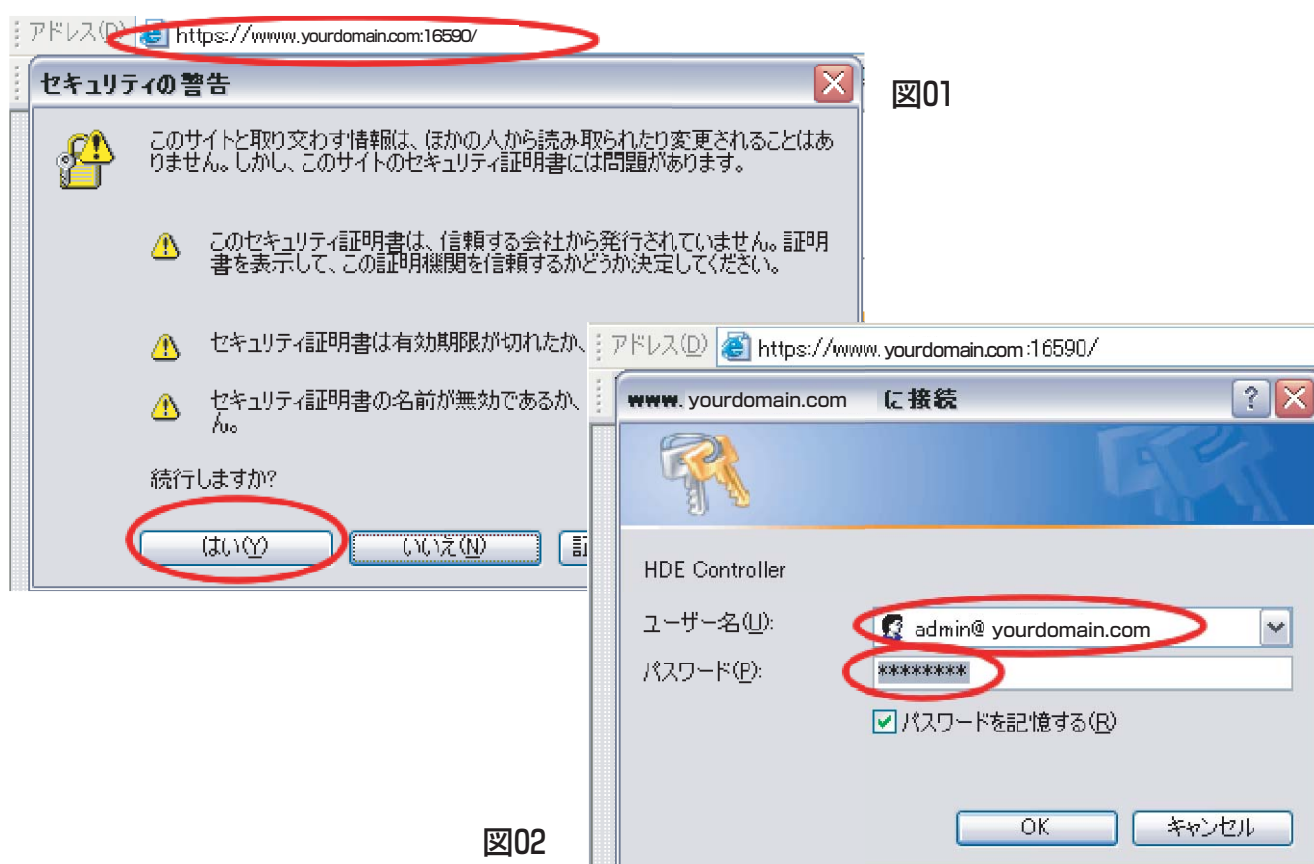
アドレス(D) https://wwww.yourdomain.com:16590/

セキュリティの警告

図01

このサイトと取り交わす情報は、ほかの人から読み取られたり変更されることはありません。しかし、このサイトのセキュリティ証明書には問題があります。

このセキュリティ証明書は、信頼する会社から発行されていません。証明書を表示して、この証明機関を信頼するかどうか決定してください。

セキュリティ証明書は有効期限が切れたか、

セキュリティ証明書の名前が無効であるか、ん。

続行しますか?

はい(Y) いいえ(N) 証

アドレス(D) https://www.yourdomain.com:16590/

www.yourdomain.com に接続

HDE Controller

ユーザー名(U): admin@ yourdomain.com

パスワード(P): ********

パスワードを記憶する(R)

OK キャンセル

図02